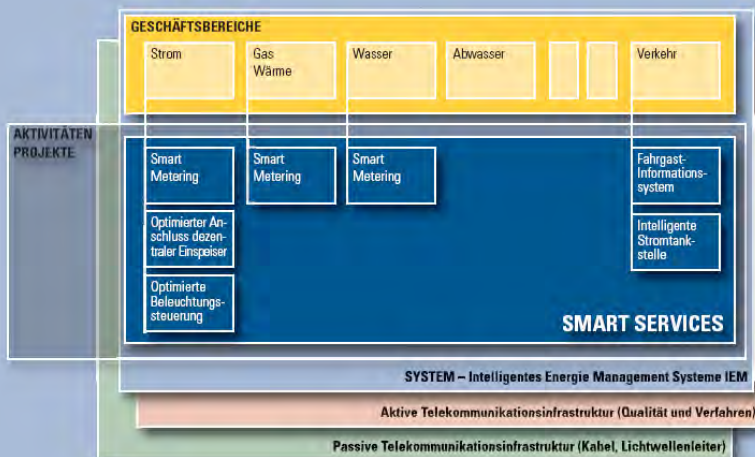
GESCHÄFTSBEREICHE

Strom

Gas
Wärme

Wasser

Abwasser

Verkehr

AKTIVITÄTEN
PROJEKTE

Smart Metering

Smart Metering

Smart Metering

Fahrgast-Informationssystem

Optimierter Anschluss dezentraler Einspeiser

Intelligente Stromtankstelle

Optimierte Beleuchtungssteuerung

SMART SERVICES

SYSTEM – Intelligentes Energie Management Systeme IEM

Aktive Telekommunikationsinfrastruktur (Qualität und Verfahren)

Passive Telekommunikationsinfrastruktur (Kabel, Lichtwellenleiter)